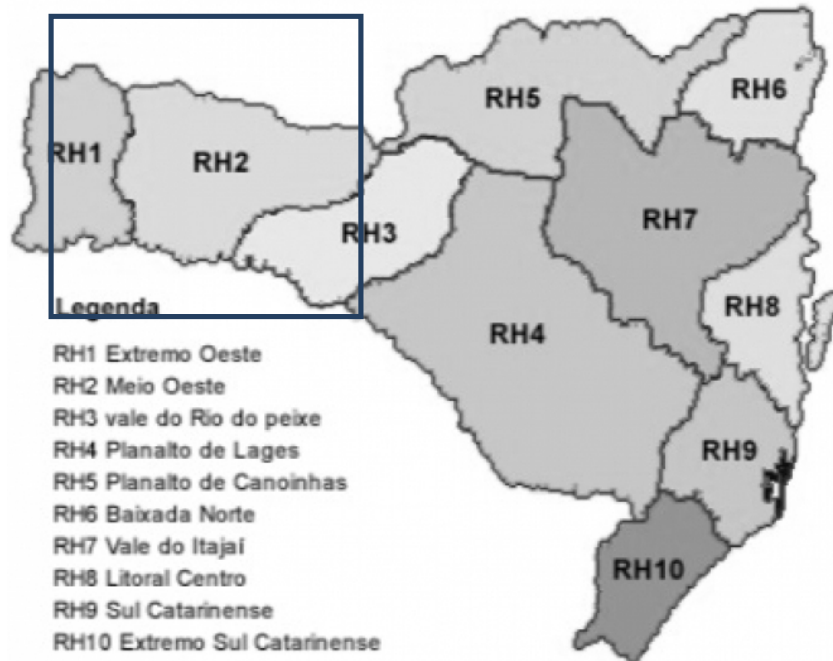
RH5
RH6
RH1
RH2
RH7
RH3
RH8
RH4
RH9
RH10

Legenda
RH1 Extremo Oeste
RH2 Meio Oeste
RH3 vale do Rio do peixe
RH4 Planalto de Lages
RH5 Planalto de Canoinhas
RH6 Baixada Norte
RH7 Vale do Itajaí
RH8 Litoral Centro
RH9 Sul Catarinense
RH10 Extremo Sul Catarinense